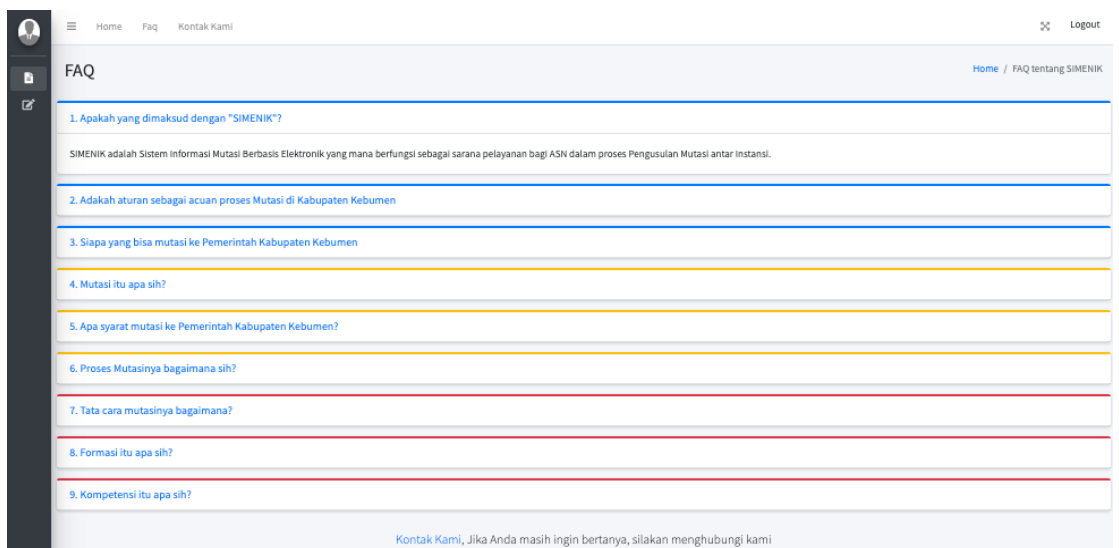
Home Faq Kontak Kami

Logout

FAQ

Home / FAQ tentang SIMENIK

1. Apakah yang dimaksud dengan "SIMENIK"?

SIMENIK adalah Sistem Informasi Mutasi Berbasis Elektronik yang mana berfungsi sebagai sarana pelayanan bagi ASN dalam proses Pengusulan Mutasi antar Instansi.

2. Adakah aturan sebagai acuan proses Mutasi di Kabupaten Kebumen

3. Siapa yang bisa mutasi ke Pemerintah Kabupaten Kebumen

4. Mutasi itu apa sih?

5. Apa syarat mutasi ke Pemerintah Kabupaten Kebumen?

6. Proses Mutasinya bagaimana sih?

7. Tata cara mutasinya bagaimana?

8. Formasi itu apa sih?

9. Kompetensi itu apa sih?

Kontak Kami, Jika Anda masih ingin bertanya, silakan menghubungi kami